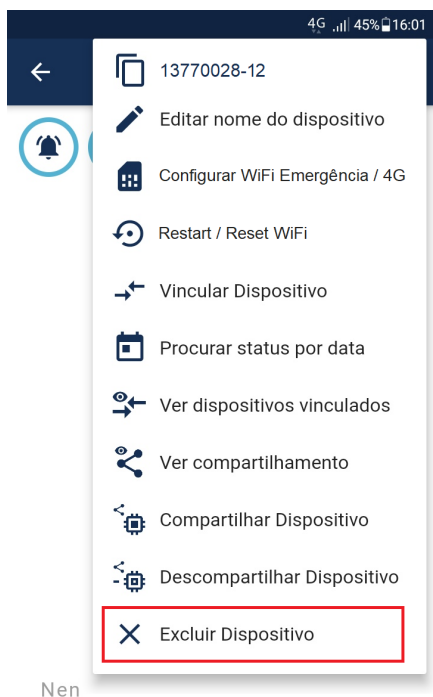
4G 45% 16:01

13770028-12

Editar nome do dispositivo

Configurar WiFi Emergência / 4G

Restart / Reset WiFi

Vincular Dispositivo

Procurar status por data

Ver dispositivos vinculados

Ver compartilhamento

Compartilhar Dispositivo

Descompartilhar Dispositivo

Excluir Dispositivo

Nen